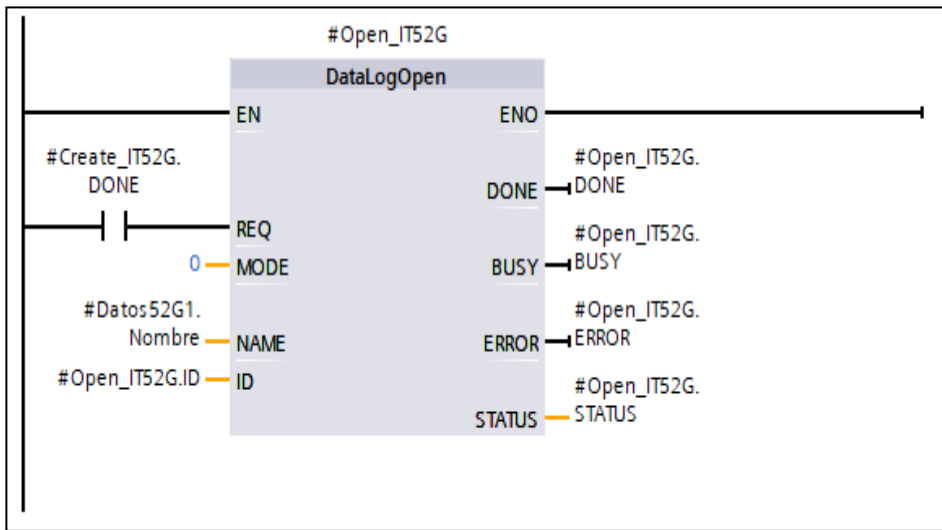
#Open_IT52G

DataLogOpen

EN

ENO

#Create_IT52G.
DONE

DONE

#Open_IT52G.
DONE

REQ

0

MODE

BUSY

#Open_IT52G.
BUSY

#Datos52G1.
Nombre

NAME

ERROR

#Open_IT52G.
ERROR

#Open_IT52G.ID

ID

STATUS

#Open_IT52G.
STATUS